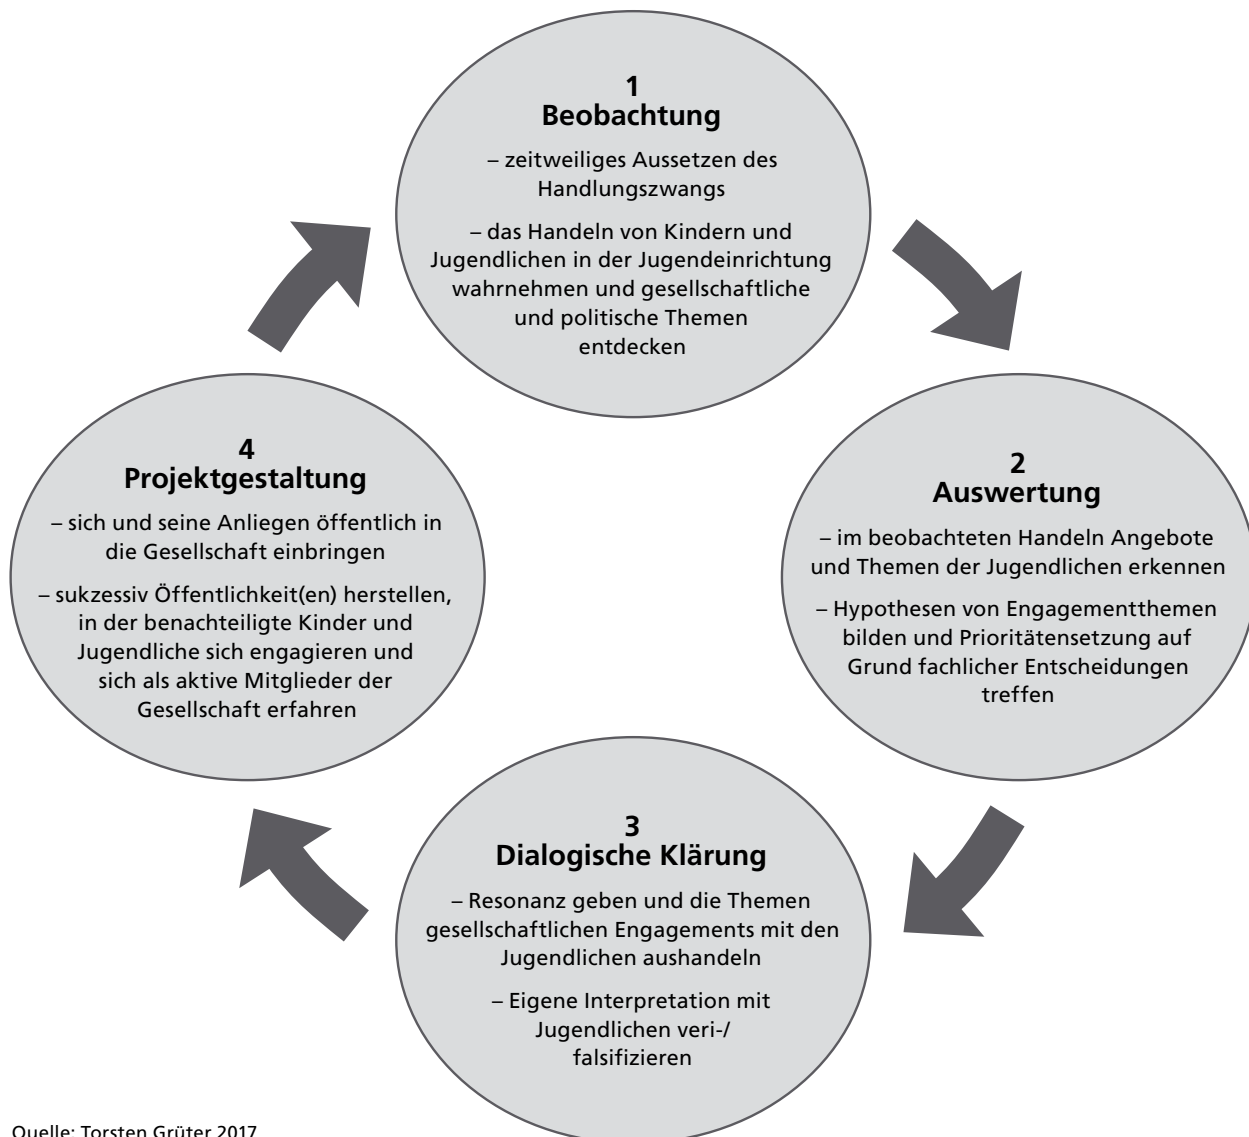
1
Beobachtung

– zeitweiliges Aussetzen des Handlungszwangs

– das Handeln von Kindern und Jugendlichen in der Jugendeinrichtung wahrnehmen und gesellschaftliche und politische Themen entdecken

2
Auswertung

– im beobachteten Handeln Angebote und Themen der Jugendlichen erkennen

– Hypothesen von Engagementthemen bilden und Prioritätensetzung auf Grund fachlicher Entscheidungen treffen

3
Dialogische Klärung

– Resonanz geben und die Themen gesellschaftlichen Engagements mit den Jugendlichen aushandeln

– Eigene Interpretation mit Jugendlichen veri-/ falsifizieren

4
Projektgestaltung

– sich und seine Anliegen öffentlich in die Gesellschaft einbringen

– sukzessiv Öffentlichkeit(en) herstellen, in der benachteiligte Kinder und Jugendliche sich engagieren und sich als aktive Mitglieder der Gesellschaft erfahren

Quelle: Torsten Grüter 2017